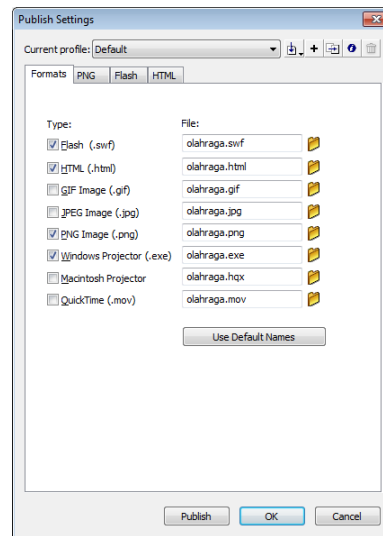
Publish Settings

Current profile: Default

Formats | PNG | Flash | HTML

| Type: | File: |
|---|---|
| Flash (.swf) | olahraga.swf |
| HTML (.html) | olahraga.html |
| GIF Image (.gif) | olahraga.gif |
| JPEG Image (.jpg) | olahraga.jpg |
| PNG Image (.png) | olahraga.png |
| Windows Projector (.exe) | olahraga.exe |
| Macintosh Projector | olahraga.hqx |
| QuickTime (.mov) | olahraga.mov |

Use Default Names

Publish | OK | Cancel